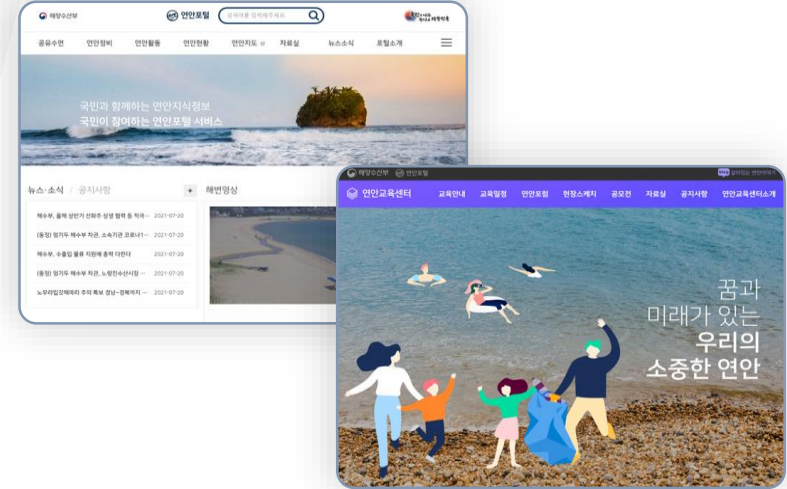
해양수산부

연안포털

검색어를 입력해주세요

공유수면 연안정비 연안활동 연안현황 연안지도 자료실 뉴스소식 포털소개

국민과 함께하는 연안지식정보
국민이 참여하는 연안포털 서비스

뉴스·소식 | 공지사항 +

해변영상

해수부, 올해 상반기 선화주 상생 협력 등 적극... 2021-07-20
(동정) 엄기두 해수부 차관, 소속기관 코로나1... 2021-07-20
해수부, 수출입 물류 지원에 총력 다한다 2021-07-20
(동정) 엄기두 해수부 차관, 노량진수산시장 ... 2021-07-20
노무라입깃해파리 주의 특보 경남~경북까지 ... 2021-07-20

해양수산부 연안포털

연안교육센터

교육안내 교육일정 연안포털 현장스케치 공모전 자료실 공지사항 연안교육센터소개

꿈과
미래가 있는
우리의
소중한 연안